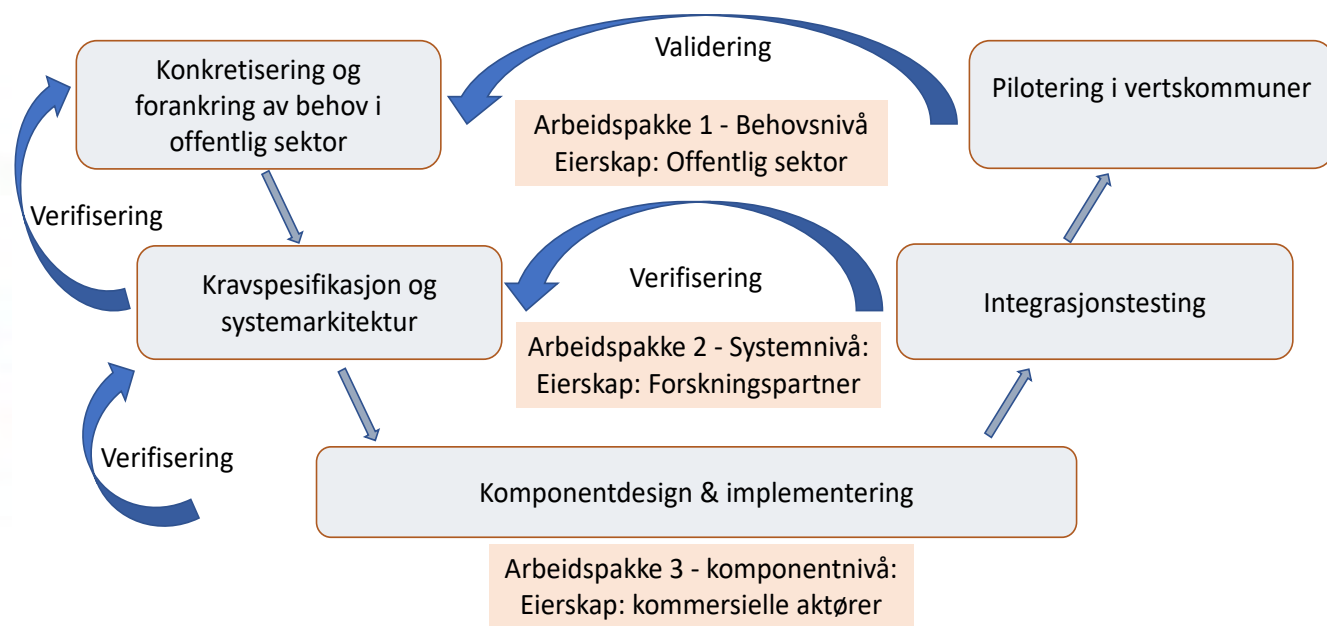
Konkretisering og forankring av behov i offentlig sektor

Validering

Pilotering i vertskommuner

Arbeidspakke 1 - Behovsnivå
Eierskap: Offentlig sektor

Verifisering

Kravspesifikasjon og systemarkitektur

Verifisering

Integrasjonstesting

Arbeidspakke 2 - Systemnivå:
Eierskap: Forskningspartner

Verifisering

Komponentdesign & implementering

Arbeidspakke 3 - komponentnivå:
Eierskap: kommersielle aktører